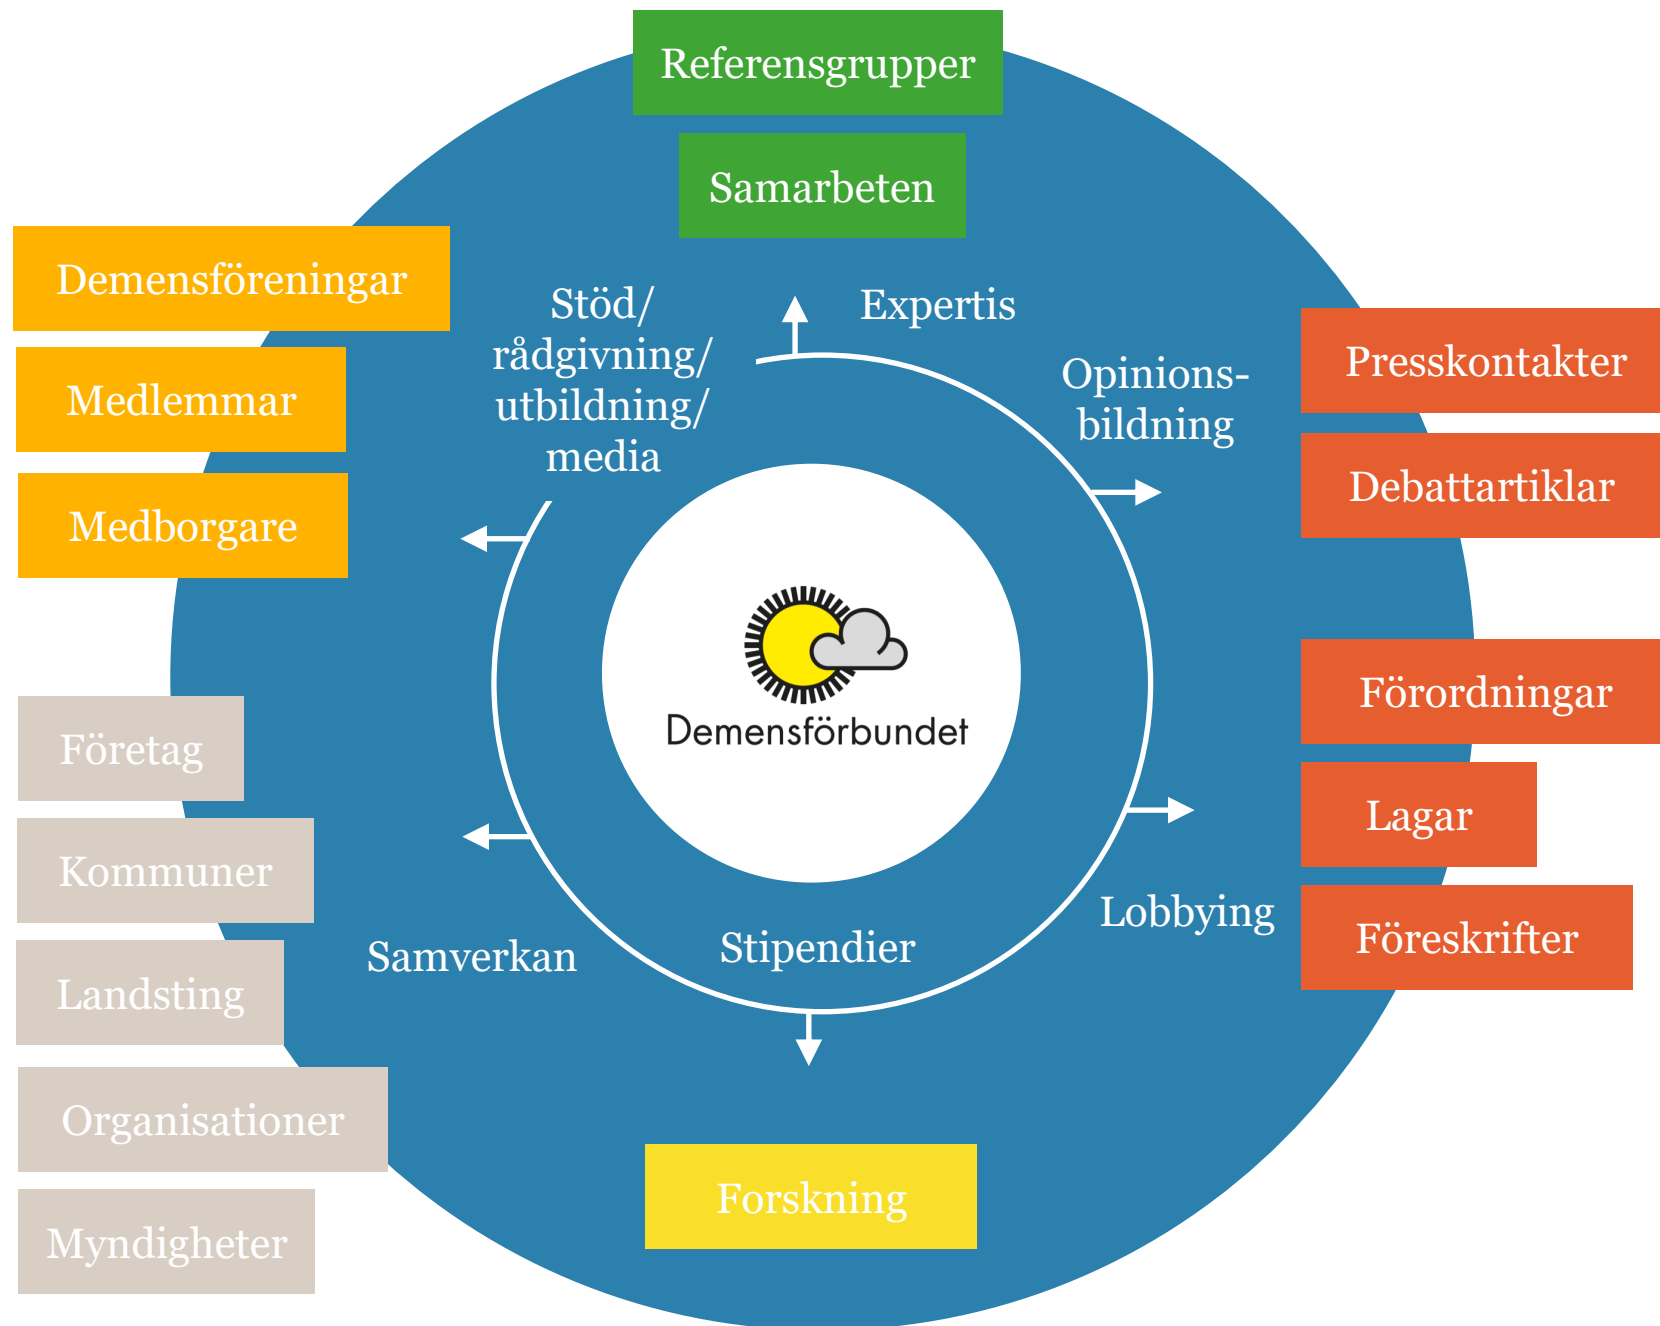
Referensgrupper

Samarbeten

Demensföreningar

Medlemmar

Medborgare

Stöd/ rådgivning/ utbildning/ media

Expertis

Opinions-bildning

Presskontakter

Debattartiklar

Demensförbundet

Förordningar

Lagar

Föreskrifter

Lobbying

Företag

Kommuner

Landsting

Organisationer

Myndigheter

Samverkan

Stipendier

Forskning